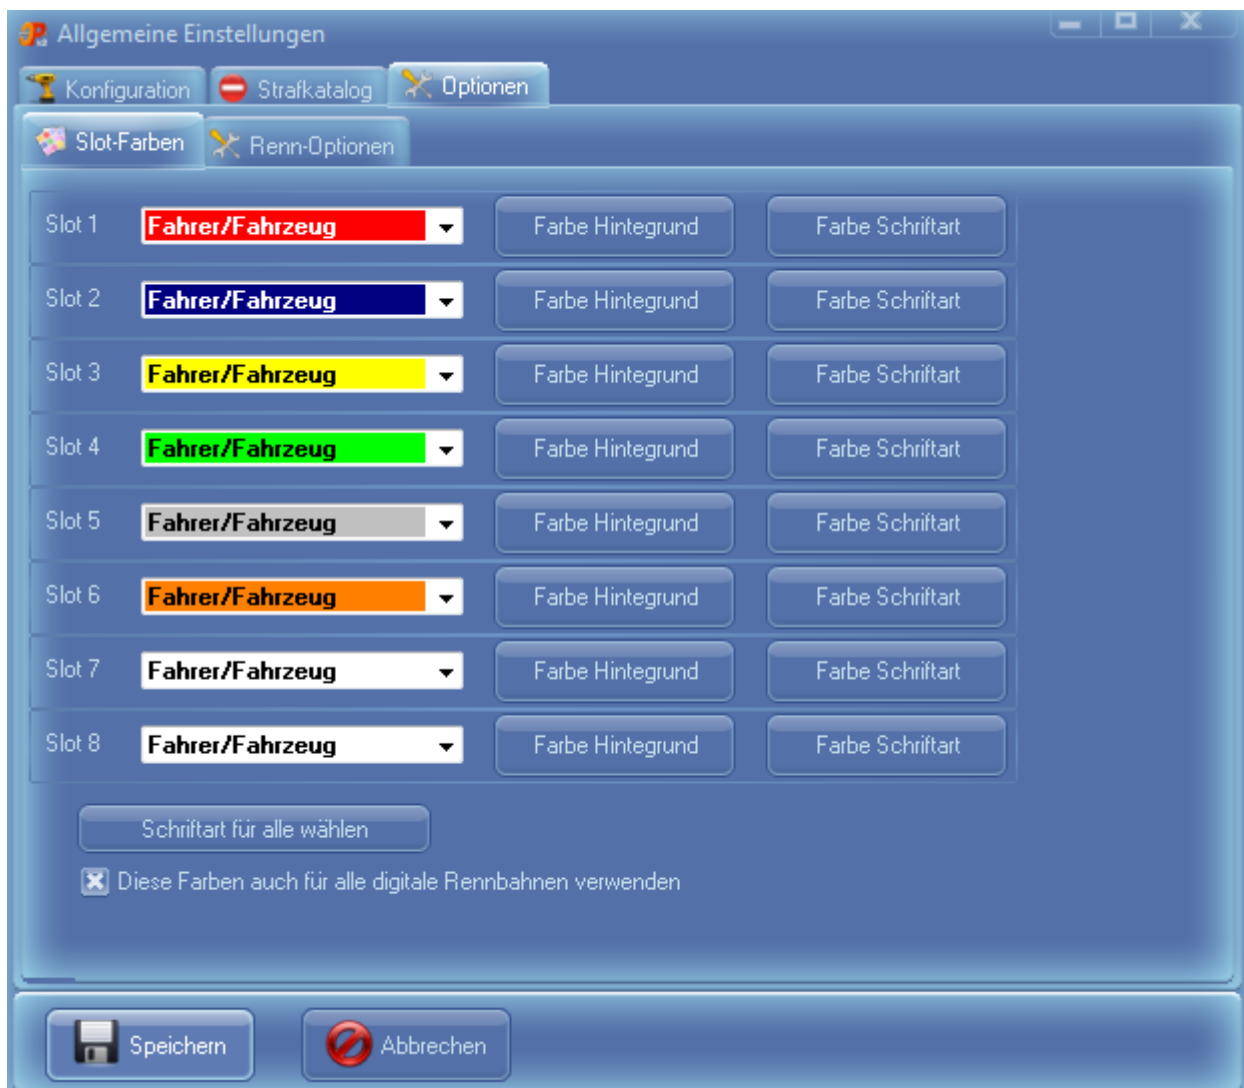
Allgemeine Einstellungen

Konfiguration
Strafkatalog
Optionen

Slot-Farben
Renn-Optionen

| | | | |
|---|---|---|---|
| Slot 1 | Fahrer/Fahrzeug | Farbe Hintegrund | Farbe Schriftart |
| Slot 2 | Fahrer/Fahrzeug | Farbe Hintegrund | Farbe Schriftart |
| Slot 3 | Fahrer/Fahrzeug | Farbe Hintegrund | Farbe Schriftart |
| Slot 4 | Fahrer/Fahrzeug | Farbe Hintegrund | Farbe Schriftart |
| Slot 5 | Fahrer/Fahrzeug | Farbe Hintegrund | Farbe Schriftart |
| Slot 6 | Fahrer/Fahrzeug | Farbe Hintegrund | Farbe Schriftart |
| Slot 7 | Fahrer/Fahrzeug | Farbe Hintegrund | Farbe Schriftart |
| Slot 8 | Fahrer/Fahrzeug | Farbe Hintegrund | Farbe Schriftart |

Schriftart für alle wählen

Diese Farben auch für alle digitale Rennbahnen verwenden

Speichern
Abbrechen